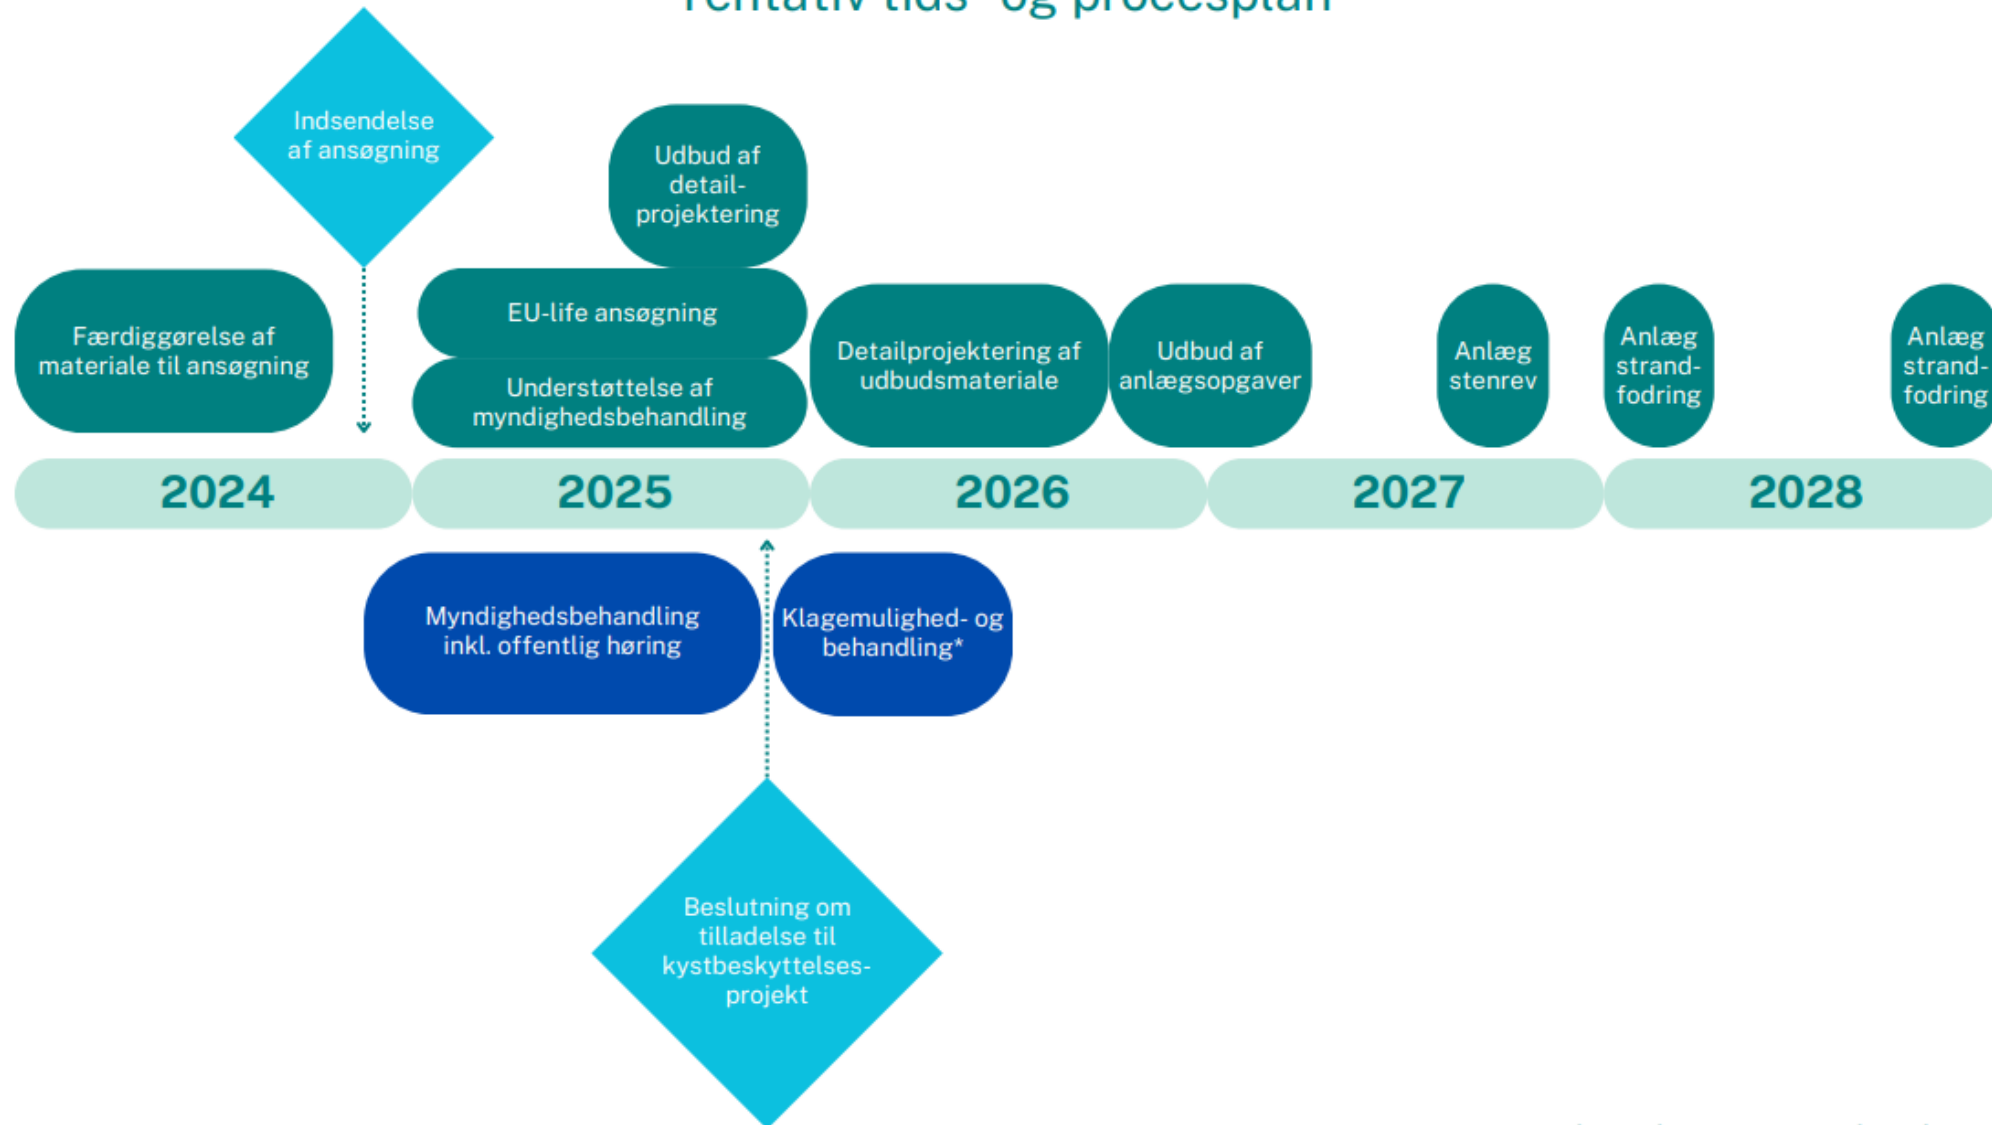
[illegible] tids- og procesplan

Indsendelse af ansøgning

Udbud af detail-projektering

Færdiggørelse af materiale til ansøgning

EU-life ansøgning

Understøttelse af myndighedsbehandling

Detailprojektering af udbudsmateriale

Udbud af anlægsopgaver

Anlæg stenrev

Anlæg strand-fodring

Anlæg strand-fodring

2024

2025

2026

2027

2028

Myndighedsbehandling inkl. offentlig høring

Klagemulighed- og behandling*

Beslutning om tilladelse til kystbeskyttelses-projekt